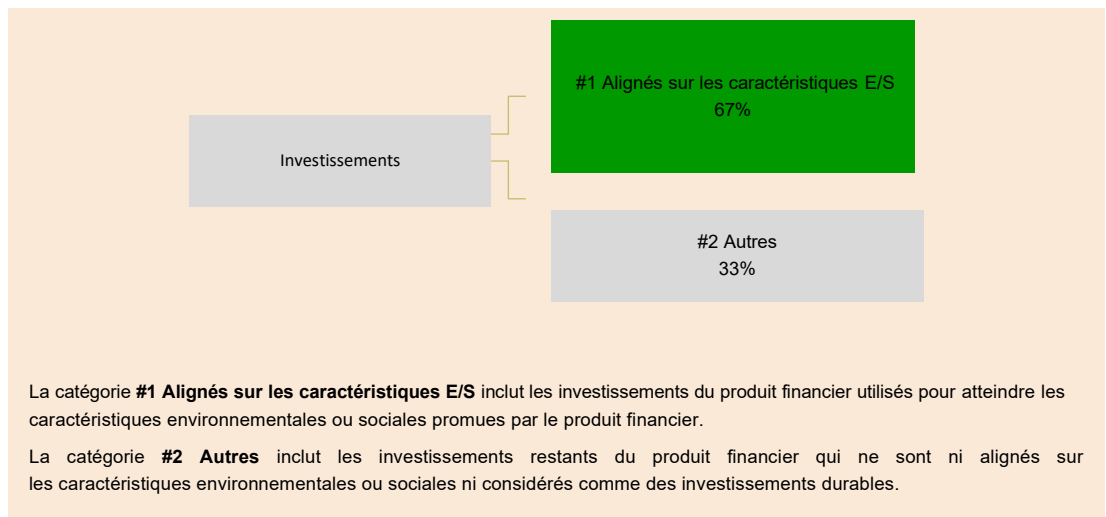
Investissements

#1 Alignés sur les caractéristiques E/S
67%

#2 Autres
33%

La catégorie **#1 Alignés sur les caractéristiques E/S** inclut les investissements du produit financier utilisés pour atteindre les caractéristiques environnementales ou sociales promues par le produit financier.

La catégorie **#2 Autres** inclut les investissements restants du produit financier qui ne sont ni alignés sur les caractéristiques environnementales ou sociales ni considérés comme des investissements durables.